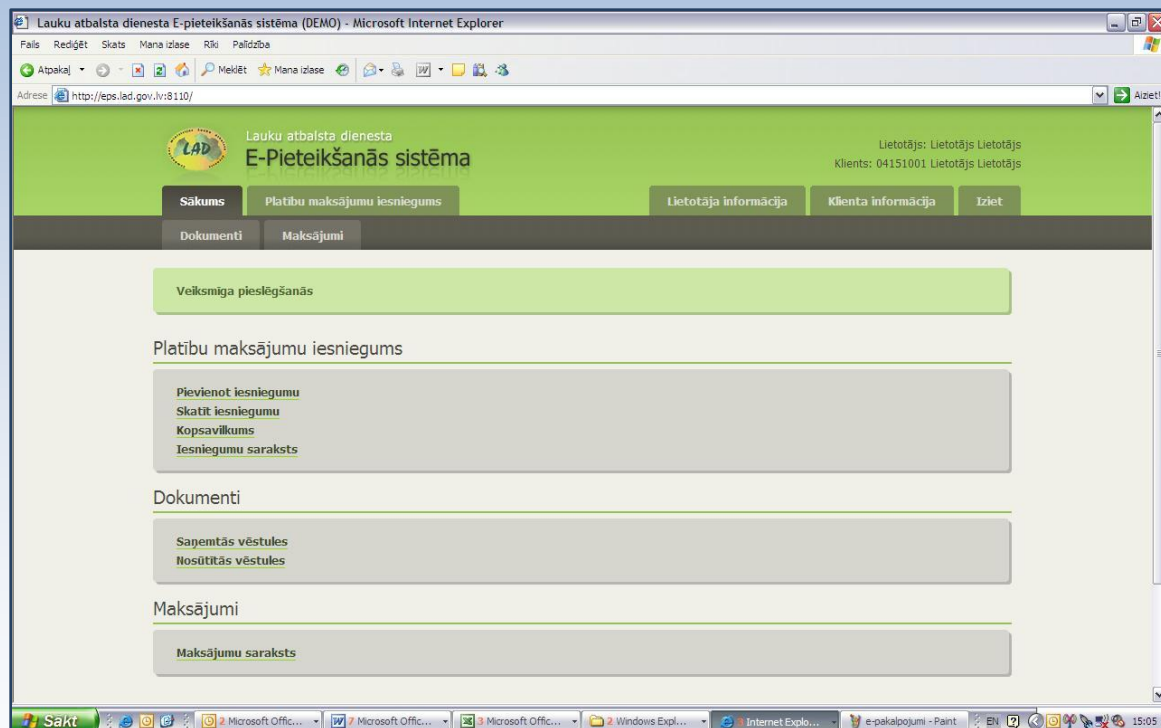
Lauku atbalsta dienesta E-pieteikšanās sistēma (DEMO) - Microsoft Internet Explorer

Fails Rediģēt Skats Mana izlase Rīki Palīdzība

Atpakaļ Meklēt Mana izlase

Adrese http://eps.lad.gov.lv:8110/

Aiziet!

LAD

Lauku atbalsta dienesta
E-Pieteikšanās sistēma

Lietotājs: Lietotājs Lietotājs
Klients: 04151001 Lietotājs Lietotājs

Sākums | Platību maksājumu iesniegums | Lietotāja informācija | Klienta informācija | Iziet

Dokumenti | Maksājumi

Veiksmīga pieslēgšanās

Platību maksājumu iesniegums

Pievienot iesniegumu
Skatīt iesniegumu
Kopsavilkums
Iesniegumu saraksts

Dokumenti

Saņemtās vēstules
Nosūtītās vēstules

Maksājumi

Maksājumu saraksts

Sākt | 2 Microsoft Offic... | 7 Microsoft Offic... | 3 Microsoft Offic... | 2 Windows Expl... | 3 Internet Explo... | e-pakalpojumi - Paint | EN | 15:05